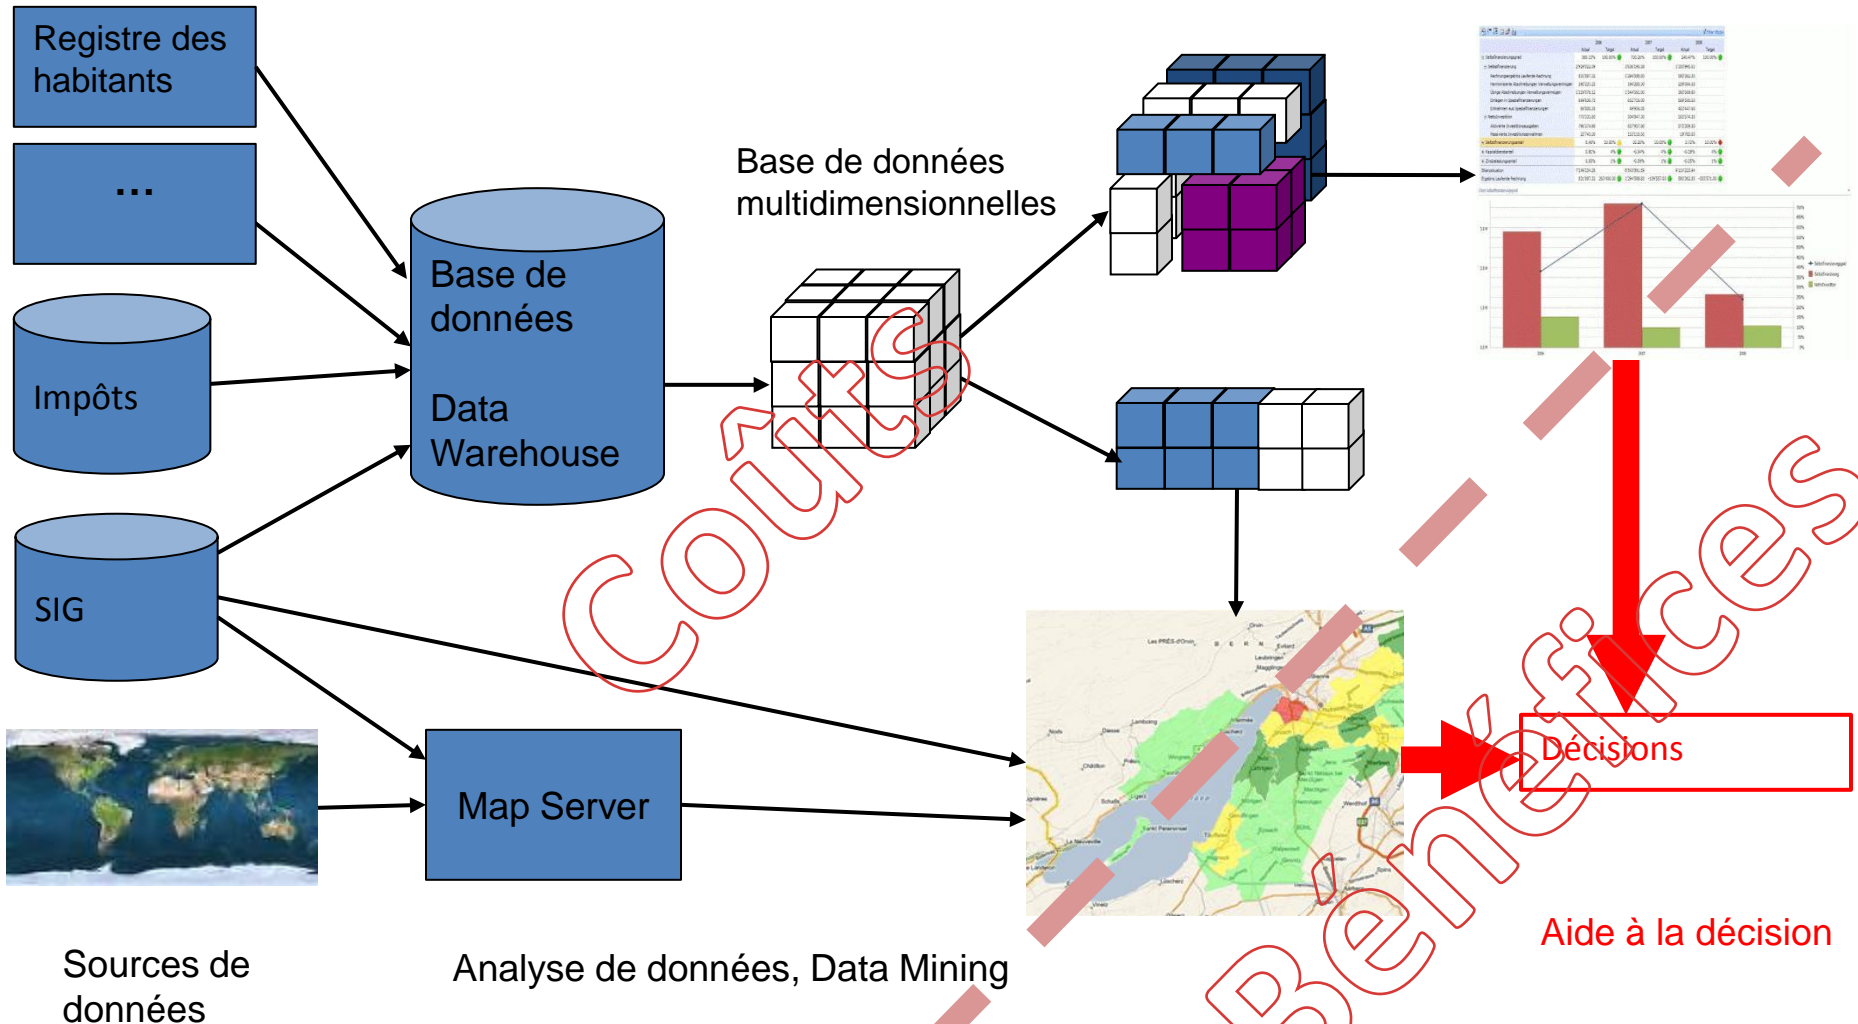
Registre des habitants

...

Impôts

SIG

Base de données

Data Warehouse

Map Server

Base de données multidimensionnelles

Coûts

Bénéfices

Décisions

Aide à la décision

Sources de données

Analyse de données, Data Mining